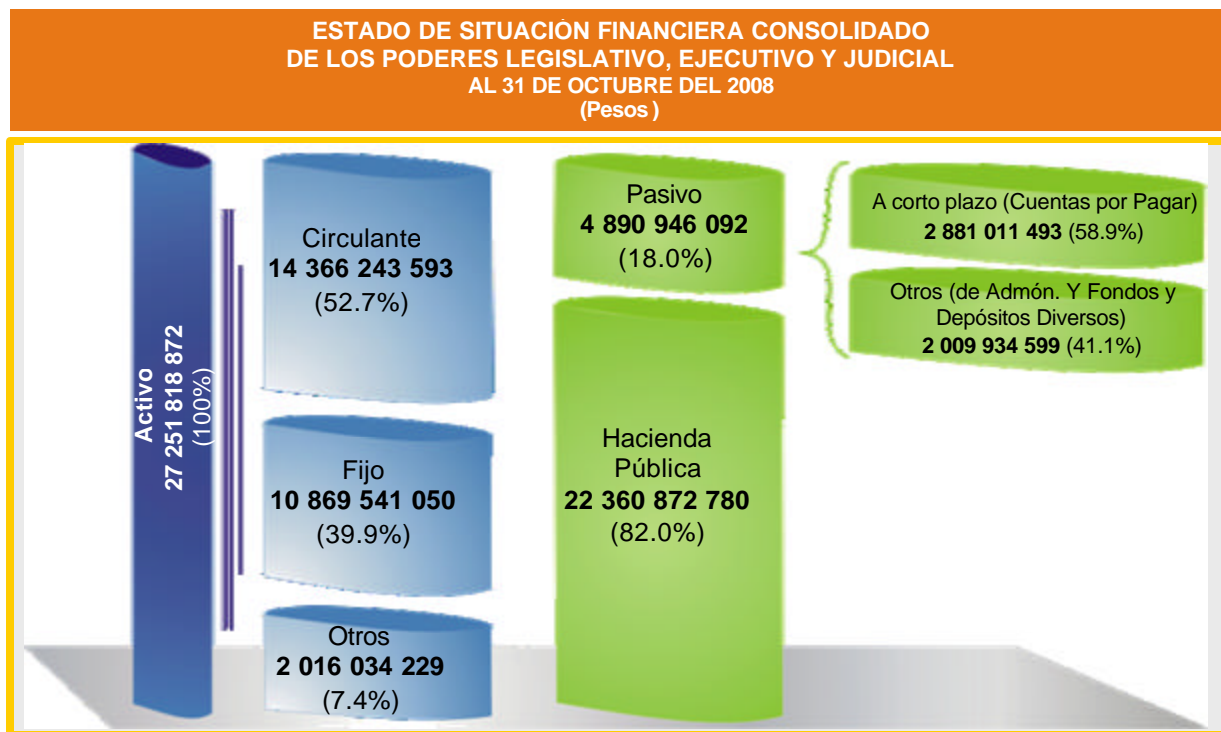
ESTADO DE SITUACIÓN FINANCIERA CONSOLIDADO
DE LOS PODERES LEGISLATIVO, EJECUTIVO Y JUDICIAL
AL 31 DE OCTUBRE DEL 2008
(Pesos)

Activo
27 251 818 872
(100%)

Circulante
14 366 243 593
(52.7%)

Fijo
10 869 541 050
(39.9%)

Otros
2 016 034 229
(7.4%)

Pasivo
4 890 946 092
(18.0%)

A corto plazo (Cuentas por Pagar)
2 881 011 493 (58.9%)

Otros (de Admón. Y Fondos y Depósitos Diversos)
2 009 934 599 (41.1%)

Hacienda Pública
22 360 872 780
(82.0%)